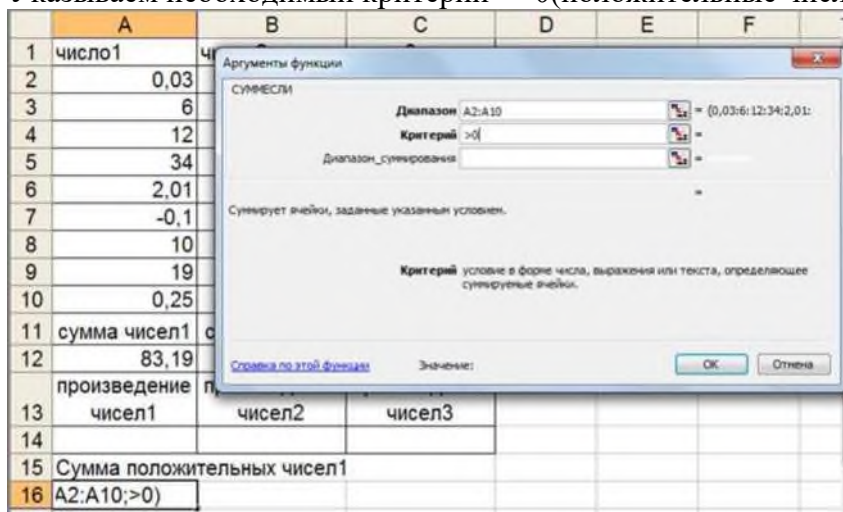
Указываем необходимый критерий >0(положительные числ

|  | A | B | C | D | E | F |
|---|---|---|---|---|---|---|
| 1 | число1 | ч |  |  |  |  |
| 2 | 0,03 |  |  |  |  |  |
| 3 | 6 |  |  |  |  |  |
| 4 | 12 |  |  |  |  |  |
| 5 | 34 |  |  |  |  |  |
| 6 | 2,01 |  |  |  |  |  |
| 7 | -0,1 |  |  |  |  |  |
| 8 | 10 |  |  |  |  |  |
| 9 | 19 |  |  |  |  |  |
| 10 | 0,25 |  |  |  |  |  |
| 11 | сумма чисел1 | с |  |  |  |  |
| 12 | 83,19 |  |  |  |  |  |
| 13 | произведение чисел1 | п чисел2 | чисел3 |  |  |  |
| 14 |  |  |  |  |  |  |
| 15 | Сумма положительных чисел1 |  |  |  |  |  |
| 16 | A2:A10;>0) |  |  |  |  |  |

Аргументы функции

СУММЕСЛИ

Диапазон A2:A10 = {0,03:6:12:34:2,01:

Критерий >0 =

Диапазон_суммирования =

=

Суммирует ячейки, заданные указанным условием.

Критерий условие в форме числа, выражения или текста, определяющее суммируемые ячейки.

Справка по этой функции Значение:

ОК Отмена